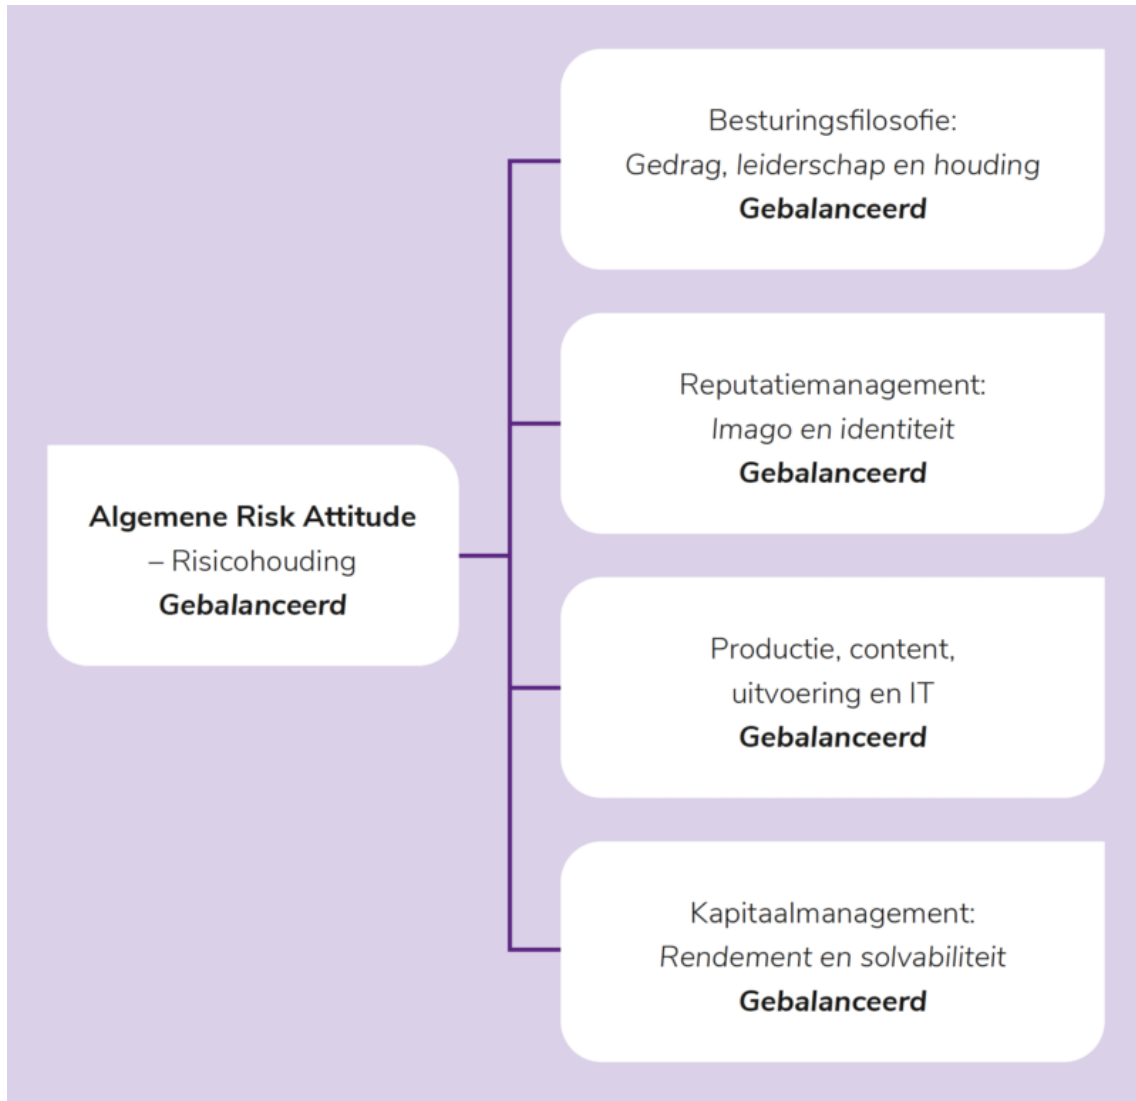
Algemene Risk Attitude
– Risicohouding
Gebalanceerd

Besturingsfilosofie:
Gedrag, leiderschap en houding
Gebalanceerd

Reputatiemanagement:
Imago en identiteit
Gebalanceerd

Productie, content,
uitvoering en IT
Gebalanceerd

Kapitaalmanagement:
Rendement en solvabiliteit
Gebalanceerd